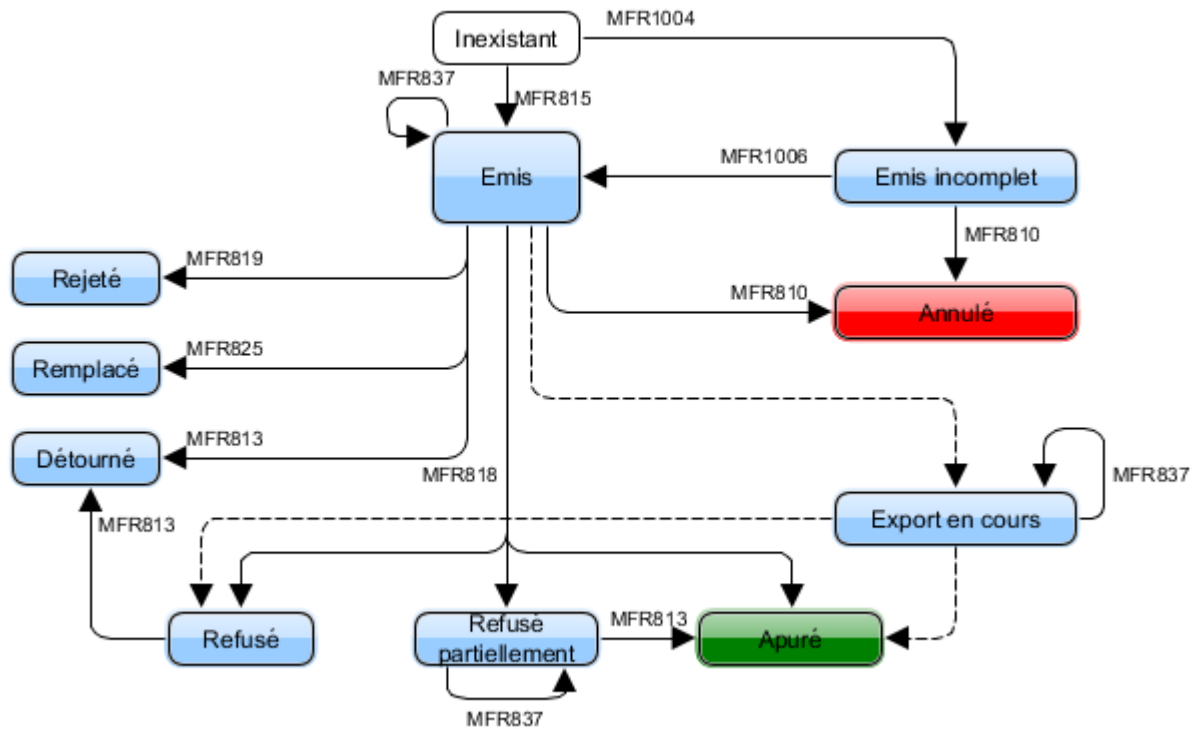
Inexistant
MFR1004
MFR837
MFR815
Emis
MFR1006
Emis incomplet
MFR810
MFR819
Rejeté
MFR810
Annulé
MFR825
Remplacé
MFR813
Détourné
MFR818
MFR837
MFR813
Export en cours
Refusé
Refusé partiellement
MFR813
Apuré
MFR837